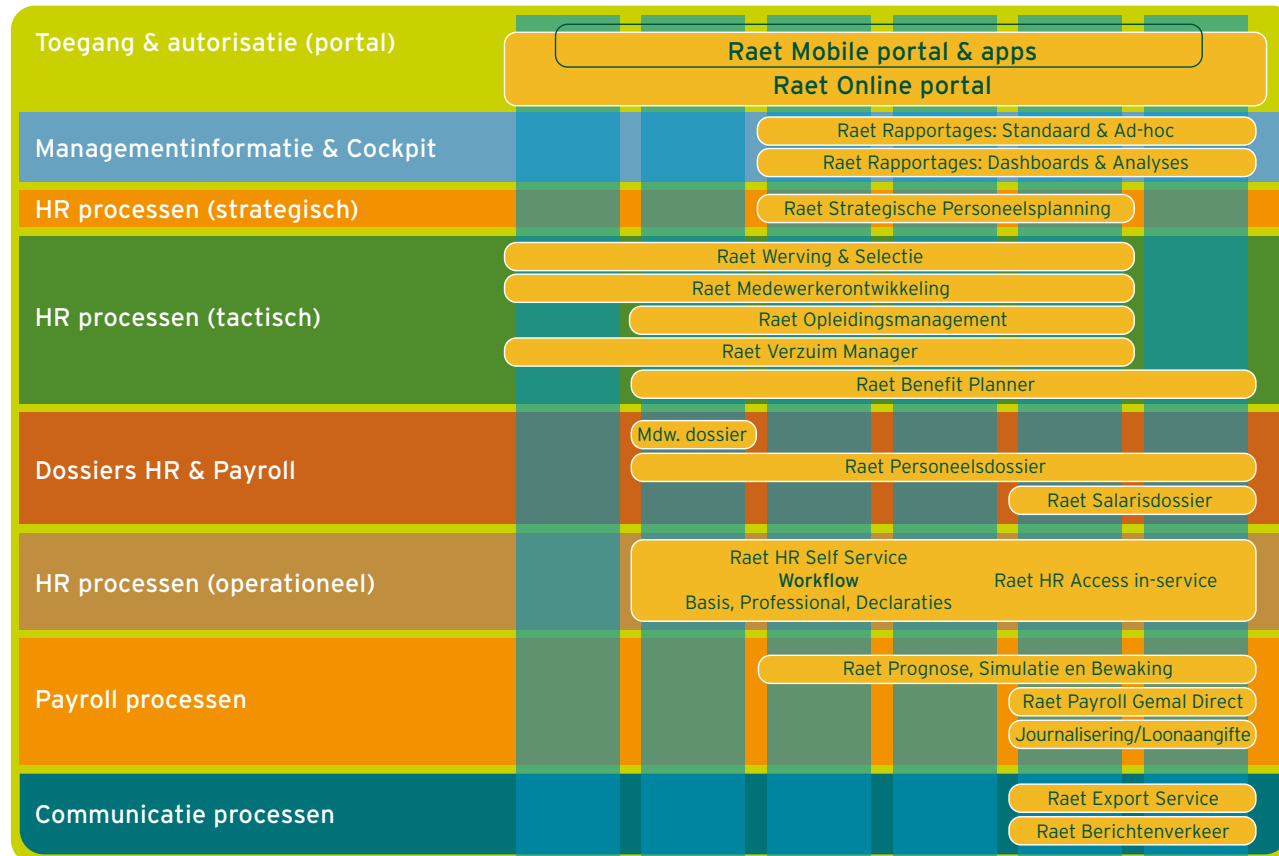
Toegang & autorisatie (portal)

Raet Mobile portal & apps

Raet Online portal

Managementinformatie & Cockpit

Raet Rapportages: Standaard & Ad-hoc

Raet Rapportages: Dashboards & Analyses

HR processen (strategisch)

Raet Strategische Personeelsplanning

HR processen (tactisch)

Raet Werving & Selectie

Raet Medewerkerontwikkeling

Raet Opleidingsmanagement

Raet Verzuim Manager

Raet Benefit Planner

Dossiers HR & Payroll

Mdw. dossier

Raet Personeelsdossier

Raet Salarisdossier

HR processen (operationeel)

Raet HR Self Service
Workflow
Basis, Professional, Declaraties

Raet HR Access in-service

Payroll processen

Raet Prognose, Simulatie en Bewaking

Raet Payroll Gemal Direct

Journalisering/Loonaangifte

Communicatie processen

Raet Export Service

Raet Berichtenverkeer